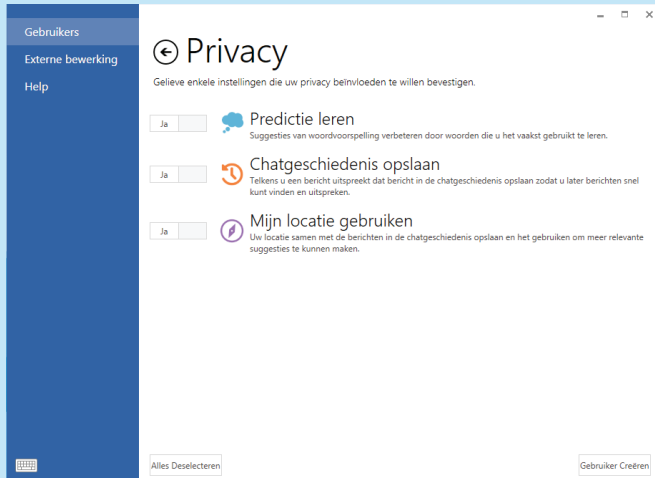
Gebruikers
Externe bewerking
Help

Privacy
Gelieve enkele instellingen die uw privacy beïnvloeden te willen bevestigen.

Ja
Predictie leren
Suggesties van woordvoorspelling verbeteren door woorden die u het vaakst gebruikt te leren.

Ja
Chatgeschiedenis opslaan
Telkens u een bericht uitspreekt dat bericht in de chatgeschiedenis opslaan zodat u later berichten snel kunt vinden en uitspreken.

Ja
Mijn locatie gebruiken
Uw locatie samen met de berichten in de chatgeschiedenis opslaan en het gebruiken om meer relevante suggesties te kunnen maken.

Alles Deselecteren
Gebruiker Creëren